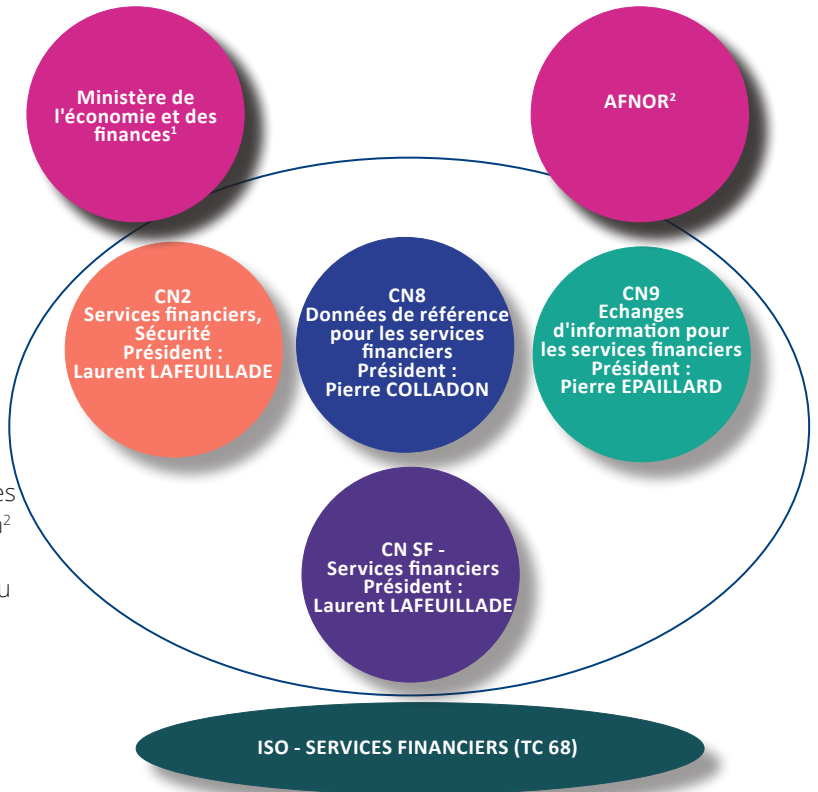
Ministère de l'économie et des finances$^1$

AFNOR$^2$

CN2
Services financiers, Sécurité
Président :
Laurent LAFEUILLADE

CN8
Données de référence pour les services financiers
Président :
Pierre COLLADON

CN9
Echanges d'information pour les services financiers
Président :
Pierre EPAILLARD

CN SF -
Services financiers
Président :
Laurent LAFEUILLADE

ISO - SERVICES FINANCIERS (TC 68)

es
$^2$

u